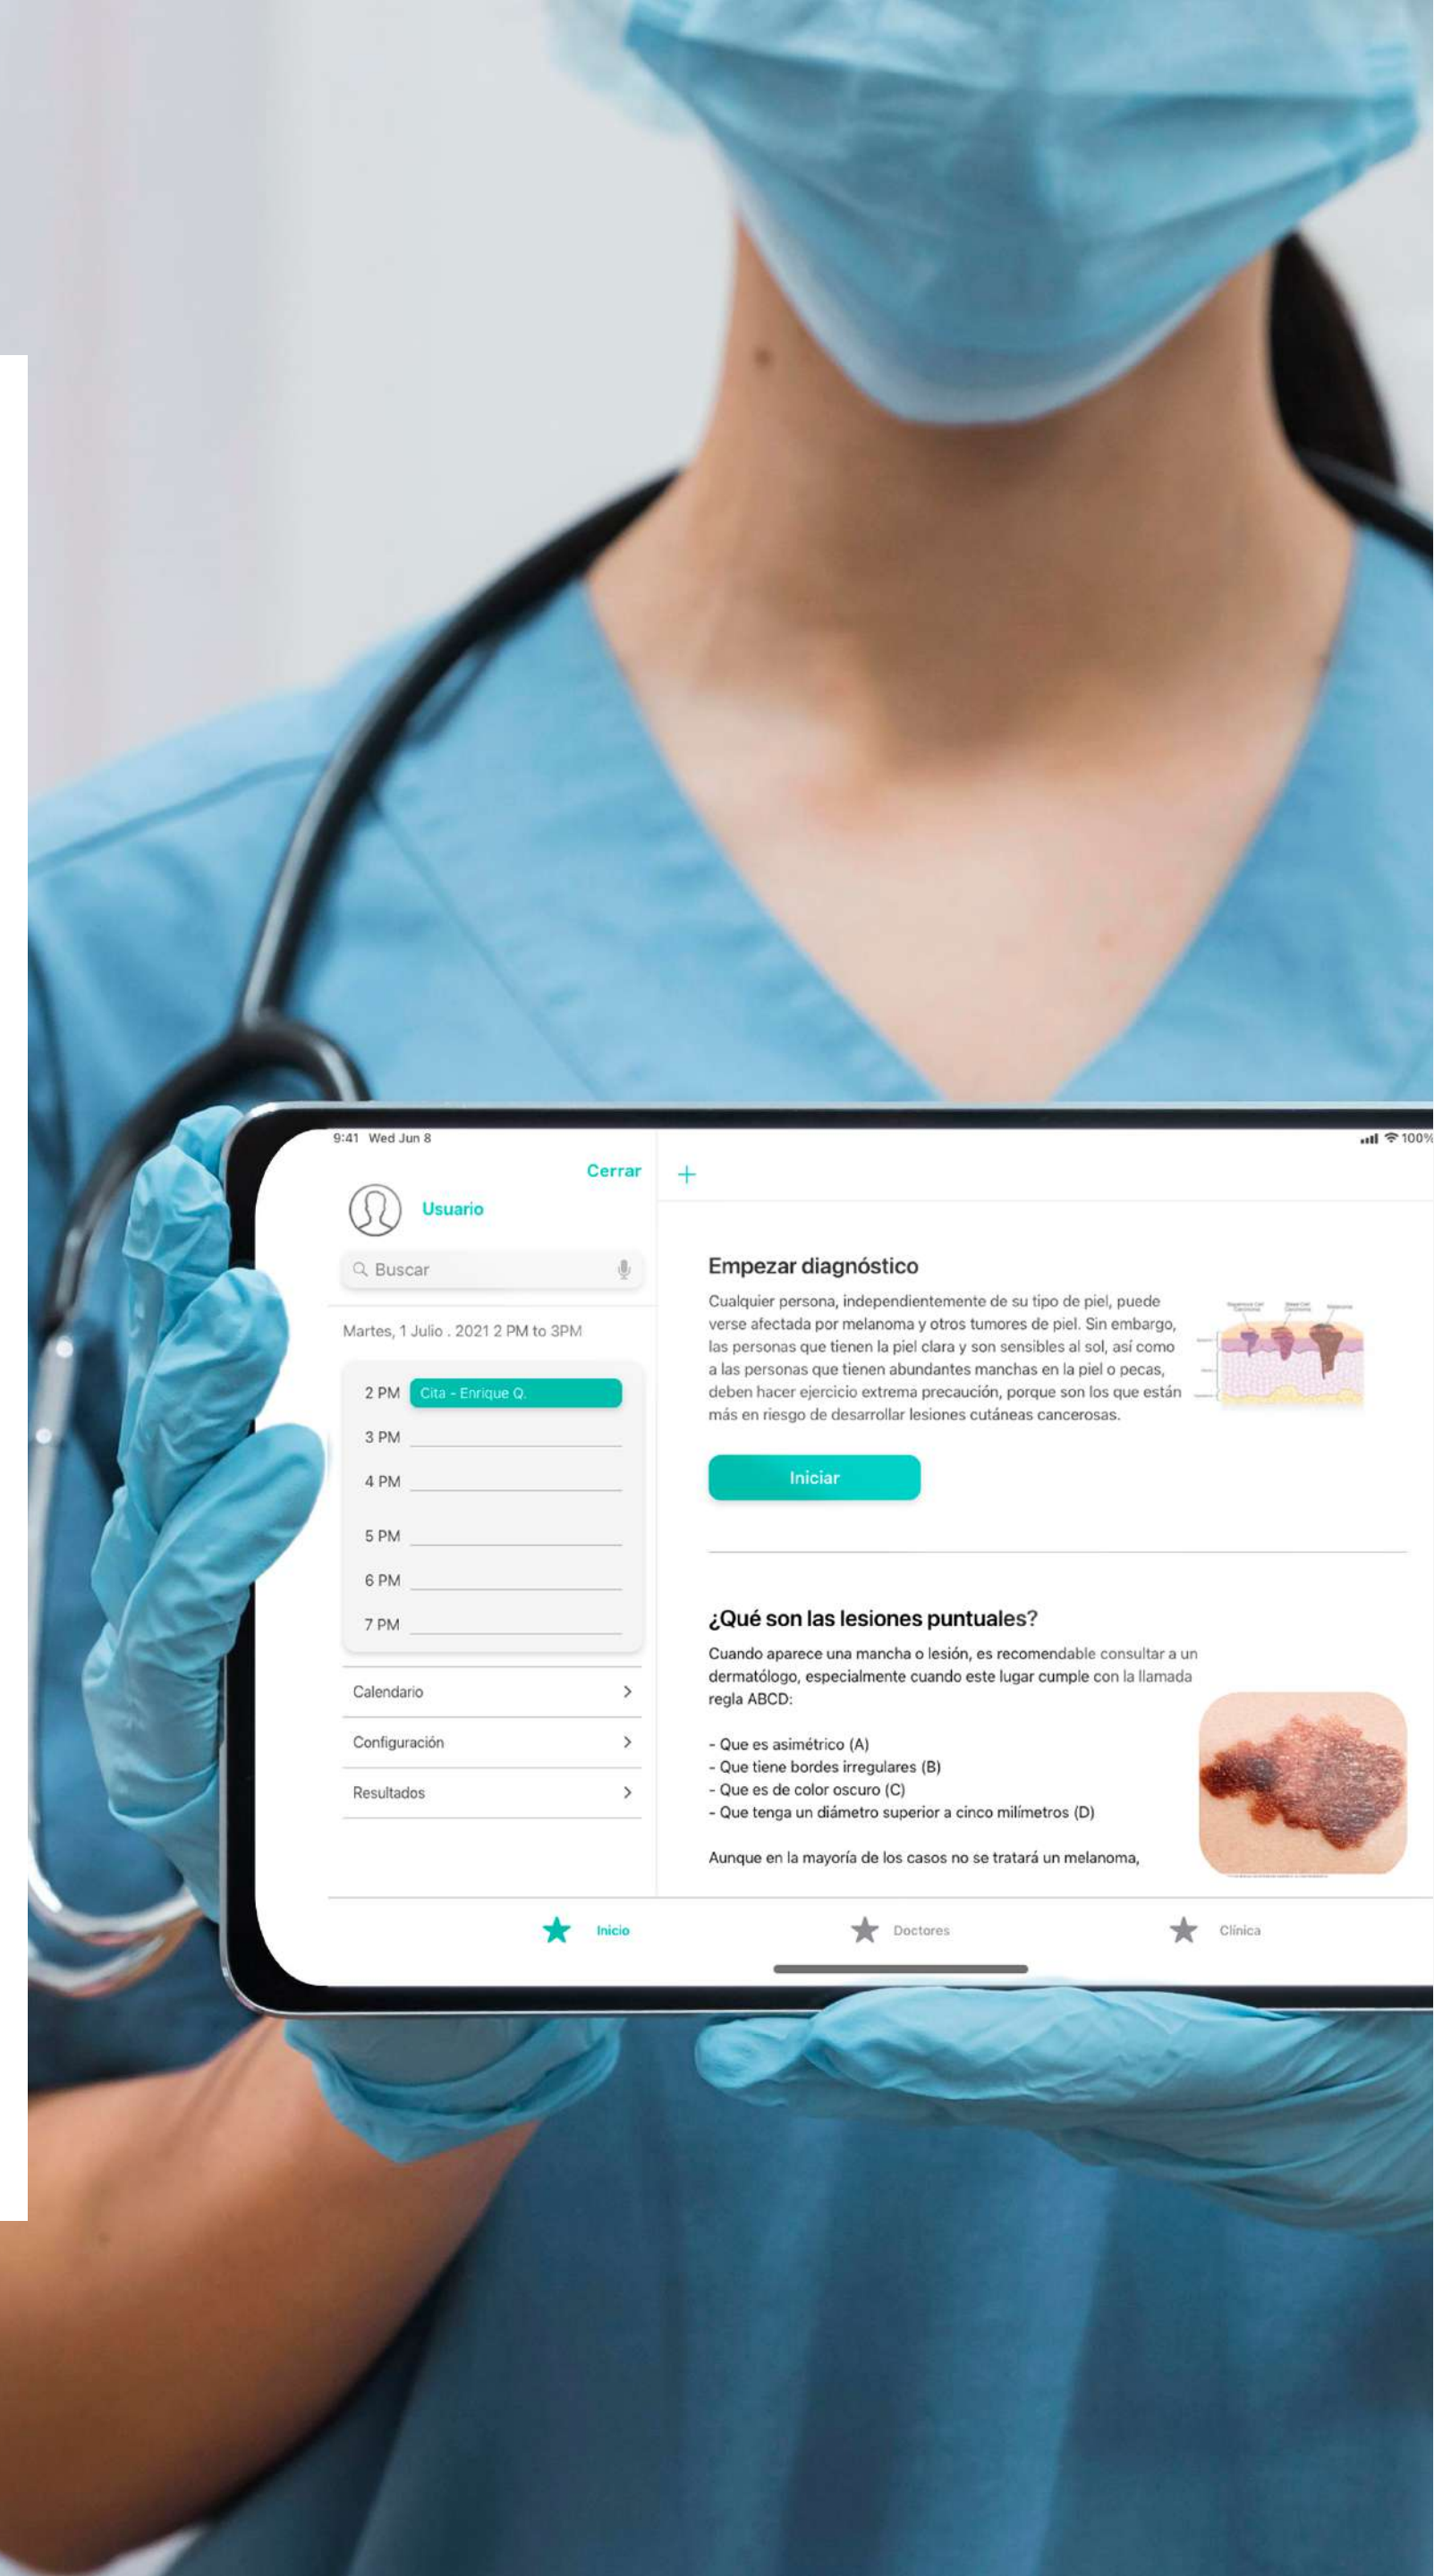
9:41 Wed Jun 8

100%

Cerrar

+

Usuario

Buscar

Martes, 1 Julio . 2021 2 PM to 3PM

2 PM Cita - Enrique Q.

3 PM

4 PM

5 PM

6 PM

7 PM

Calendario

Configuración

Resultados

Empezar diagnóstico

Cualquier persona, independientemente de su tipo de piel, puede verse afectada por melanoma y otros tumores de piel. Sin embargo, las personas que tienen la piel clara y son sensibles al sol, así como a las personas que tienen abundantes manchas en la piel o pecas, deben hacer ejercicio extrema precaución, porque son los que están más en riesgo de desarrollar lesiones cutáneas cancerosas.

Iniciar

¿Qué son las lesiones puntuales?

Cuando aparece una mancha o lesión, es recomendable consultar a un dermatólogo, especialmente cuando este lugar cumple con la llamada regla ABCD:

- Que es asimétrico (A)
- Que tiene bordes irregulares (B)
- Que es de color oscuro (C)
- Que tenga un diámetro superior a cinco milímetros (D)

Aunque en la mayoría de los casos no se tratará un melanoma,

Inicio

Doctores

Clínica